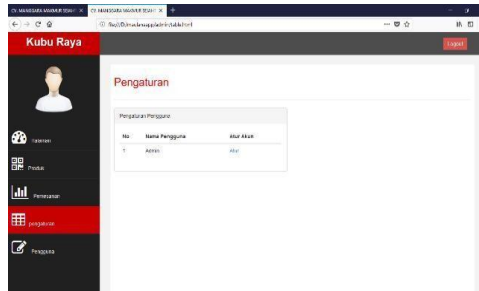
CV. MANDSARA MAKMUR SEJAHT × CV. MANDSARA MAKMUR SEJAHT × +

file:///D:/mesin/app/admin/table.html

Kubu Raya

Logout

Pengaturan

Galeri

Produk

Pemesanan

pengaturan

Pengguna

Pengaturan Pengguna

| No | Nama Pengguna | Atur Akun |
|---|---|---|
| 1 | Admin | Atur |